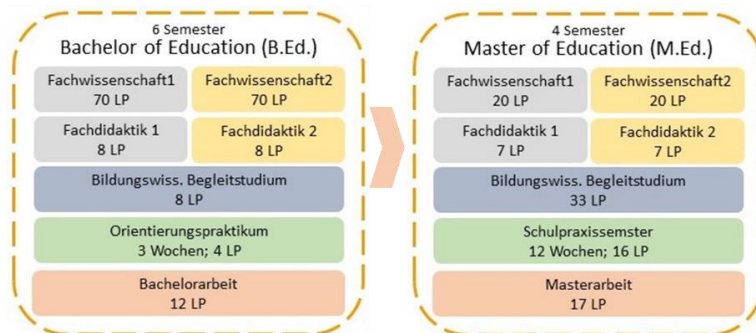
6 Semester
Bachelor of Education (B.Ed.)

Fachwissenschaft1
70 LP

Fachwissenschaft2
70 LP

Fachdidaktik 1
8 LP

Fachdidaktik 2
8 LP

Bildungswiss. Begleitstudium
8 LP

Orientierungspraktikum
3 Wochen; 4 LP

Bachelorarbeit
12 LP

4 Semester
Master of Education (M.Ed.)

Fachwissenschaft1
20 LP

Fachwissenschaft2
20 LP

Fachdidaktik 1
7 LP

Fachdidaktik 2
7 LP

Bildungswiss. Begleitstudium
33 LP

Schulpraxissemster
12 Wochen; 16 LP

Masterarbeit
17 LP